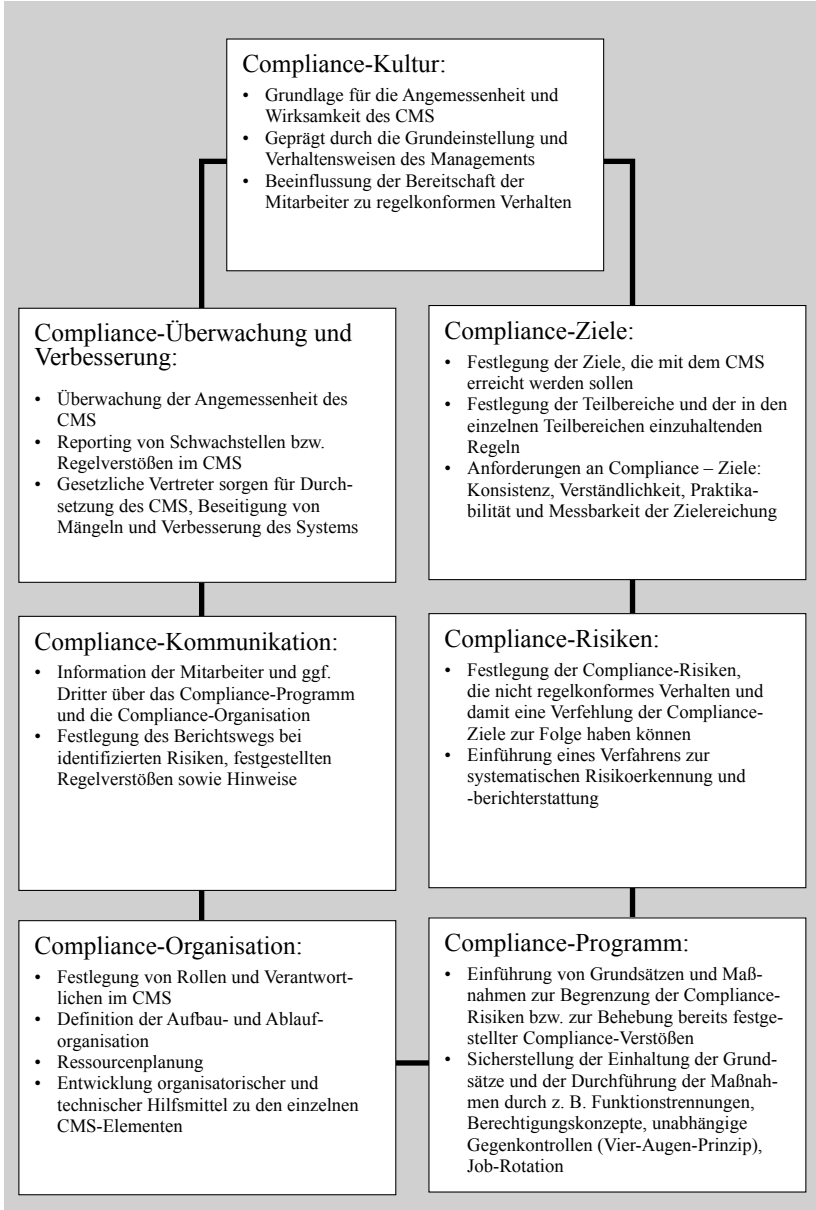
Compliance-Kultur:

- Grundlage für die Angemessenheit und Wirksamkeit des CMS
- Geprägt durch die Grundeinstellung und Verhaltensweisen des Managements
- Beeinflussung der Bereitschaft der Mitarbeiter zu regelkonformen Verhalten

Compliance-Überwachung und Verbesserung:

- Überwachung der Angemessenheit des CMS
- Reporting von Schwachstellen bzw. Regelverstößen im CMS
- Gesetzliche Vertreter sorgen für Durchsetzung des CMS, Beseitigung von Mängeln und Verbesserung des Systems

Compliance-Ziele:

- Festlegung der Ziele, die mit dem CMS erreicht werden sollen
- Festlegung der Teilbereiche und der in den einzelnen Teilbereichen einzuhaltenden Regeln
- Anforderungen an Compliance – Ziele: Konsistenz, Verständlichkeit, Praktikabilität und Messbarkeit der Zielereichung

Compliance-Kommunikation:

- Information der Mitarbeiter und ggf. Dritter über das Compliance-Programm und die Compliance-Organisation
- Festlegung des Berichtswegs bei identifizierten Risiken, festgestellten Regelverstößen sowie Hinweise

Compliance-Risiken:

- Festlegung der Compliance-Risiken, die nicht regelkonformes Verhalten und damit eine Verfehlung der Compliance-Ziele zur Folge haben können
- Einführung eines Verfahrens zur systematischen Risikoerkennung und -berichterstattung

Compliance-Organisation:

- Festlegung von Rollen und Verantwortlichen im CMS
- Definition der Aufbau- und Ablauforganisation
- Ressourcenplanung
- Entwicklung organisatorischer und technischer Hilfsmittel zu den einzelnen CMS-Elementen

Compliance-Programm:

- Einführung von Grundsätzen und Maßnahmen zur Begrenzung der Compliance-Risiken bzw. zur Behebung bereits festgestellter Compliance-Verstößen
- Sicherstellung der Einhaltung der Grundsätze und der Durchführung der Maßnahmen durch z. B. Funktionstrennungen, Berechtigungskonzepte, unabhängige Gegenkontrollen (Vier-Augen-Prinzip), Job-Rotation